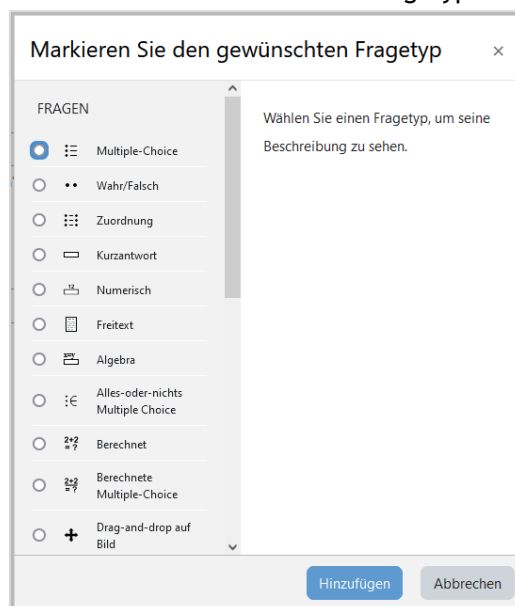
Markieren Sie den gewünschten Fragetyp ×

FRAGEN

Multiple-Choice

Wahr/Falsch

Zuordnung

Kurzantwort

Numerisch

Freitext

Algebra

Alles-oder-nichts Multiple Choice

Berechnet

Berechnete Multiple-Choice

Drag-and-drop auf Bild

Wählen Sie einen Fragetyp, um seine Beschreibung zu sehen.

Hinzufügen

Abbrechen